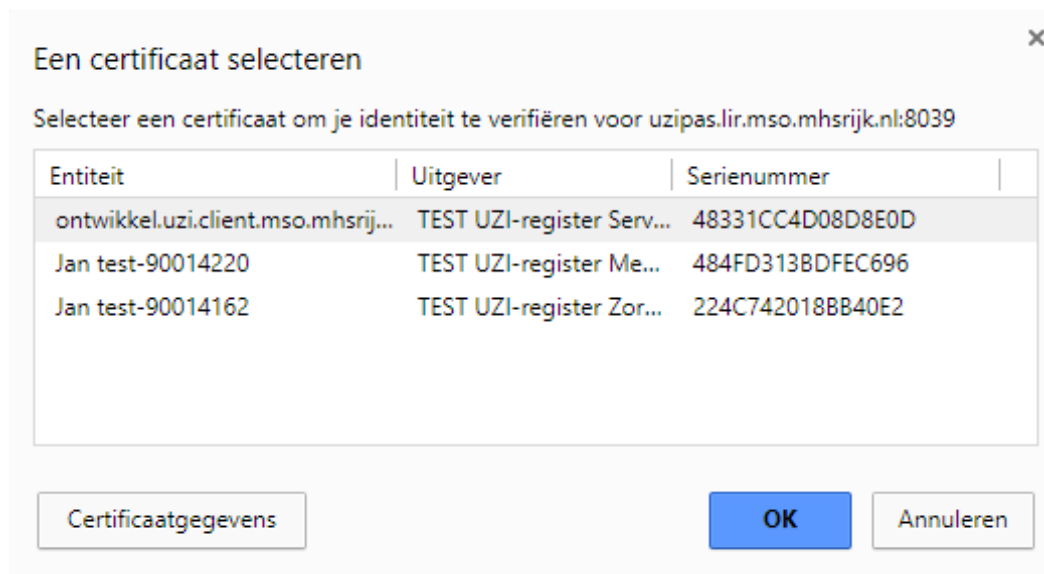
Een certificaat selecteren

×

Selecteer een certificaat om je identiteit te verifiëren voor uzipas.lir.mso.mhsrijk.nl:8039

| Entiteit | Uitgever | Serienummer |
|---|---|---|
| ontwikkel.uzi.client.mso.mhsrij... | TEST UZI-register Serv... | 48331CC4D08D8E0D |
| Jan test-90014220 | TEST UZI-register Me... | 484FD313BDFEC696 |
| Jan test-90014162 | TEST UZI-register Zor... | 224C742018BB40E2 |

Certificaatgegevens

OK

Annuleren